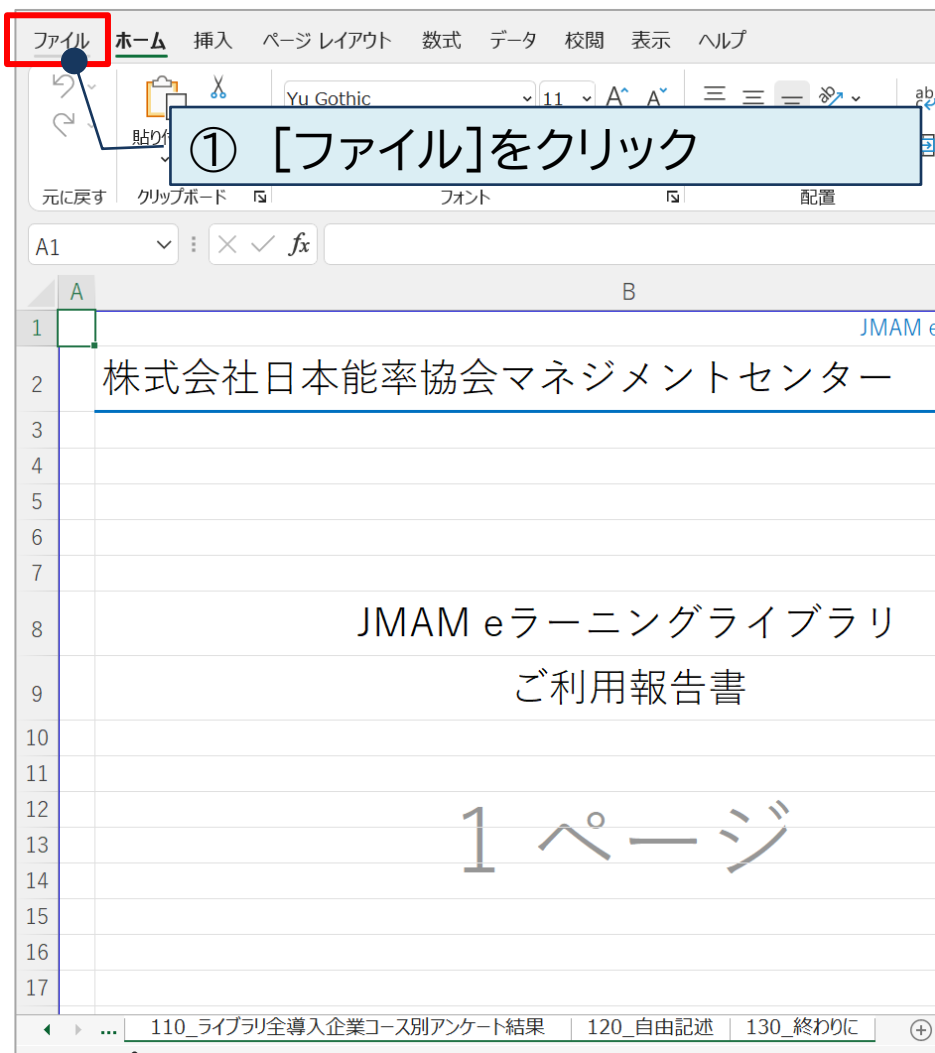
ファイル ホーム 挿入 ページ レイアウト 数式 データ 校閲 表示 ヘルプ

貼り付

元に戻す クリップボード フォント 配置

Yu Gothic 11

① [ファイル]をクリック

A1

$fx$

A B

1 JMAM e

2 株式会社日本能率協会マネジメントセンター

3
4
5
6
7
8 JMAM eラーニングライブラリ
9 ご利用報告書
10
11
12
13 1ページ
14
15
16
17

... 110_ライブラリ全導入企業コース別アンケート結果 120_自由記述 130_終わりに